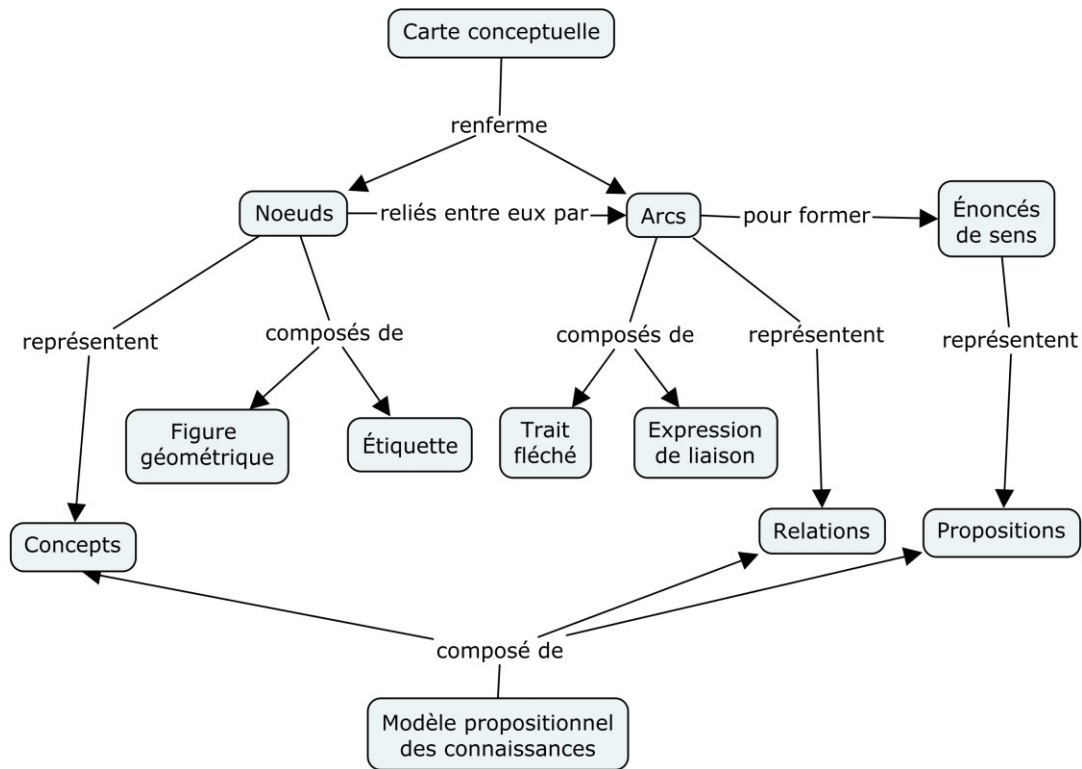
Carte conceptuelle

renferme

Noeuds

reliés entre eux par

Arcs

pour former

Énoncés de sens

représentent

composés de

composés de

représentent

représentent

Figure géométrique

Étiquette

Trait fléché

Expression de liaison

Concepts

Relations

Propositions

composé de

Modèle propositionnel des connaissances